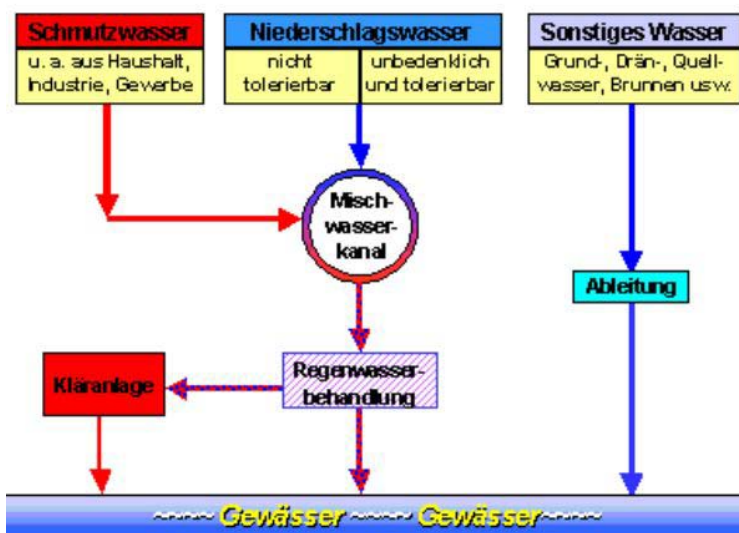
Schmutzwasser

u. a. aus Haushalt, Industrie, Gewerbe

Niederschlagswasser

nicht tolerierbar

unbedenklich und tolerierbar

Sonstiges Wasser

Grund-, Drän-, Quellwasser, Brunnen usw.

Mischwasserkanal

Ableitung

Kläranlage

Regenwasserbehandlung

~~~~ Gewässer ~~~~ Gewässer ~~~~